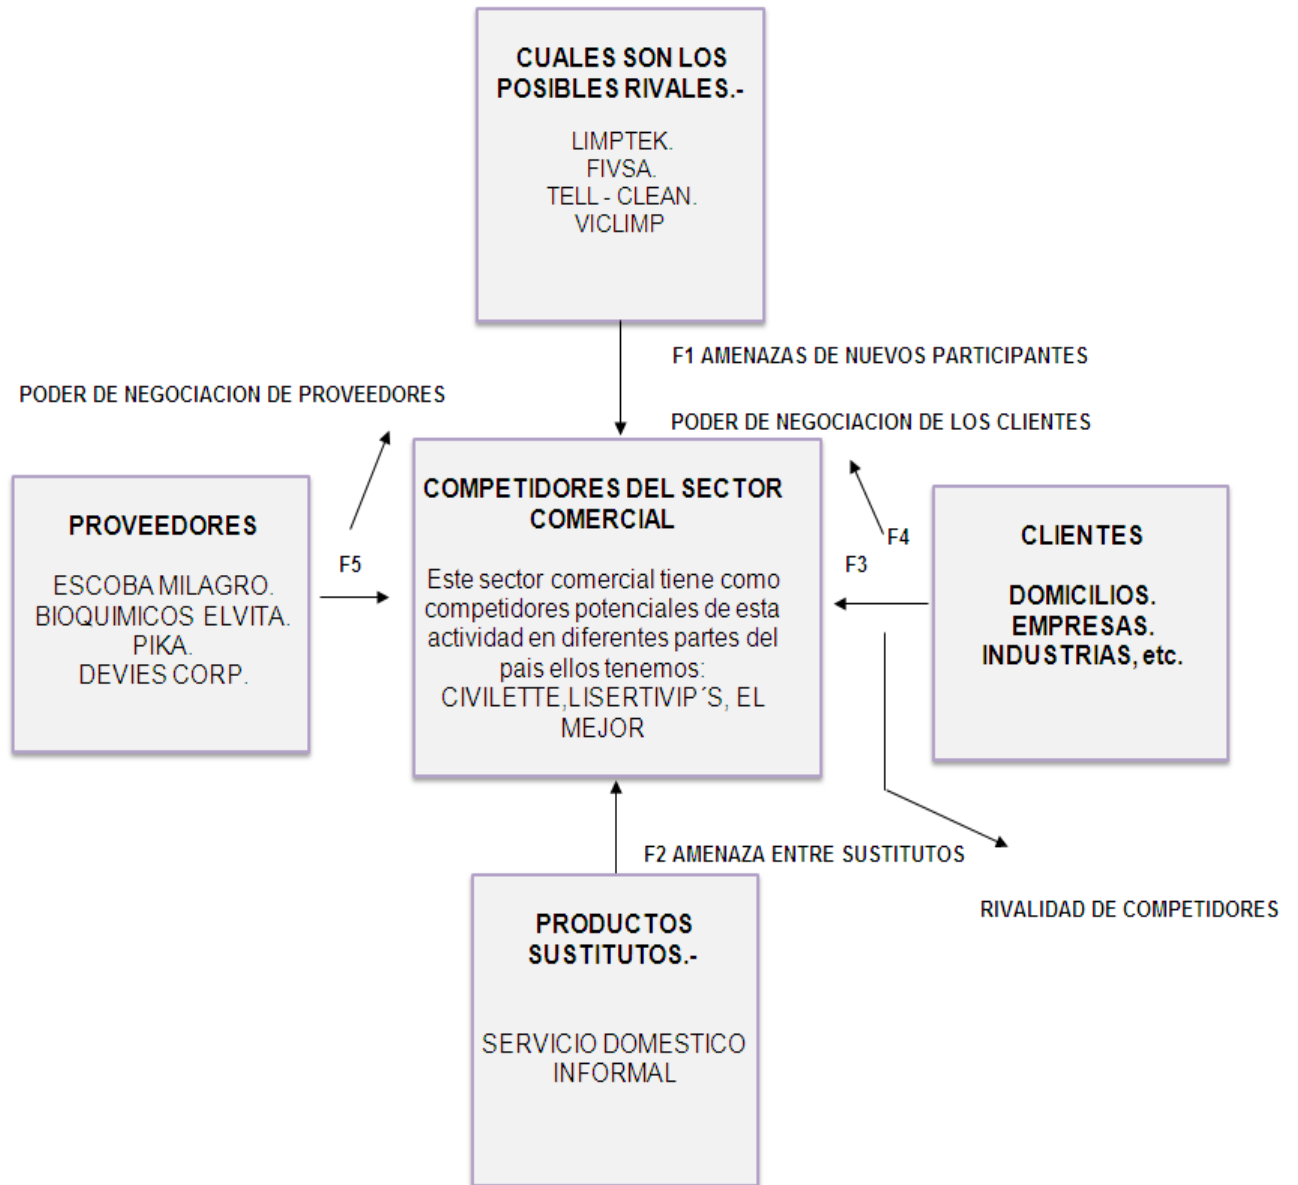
CUALES SON LOS POSIBLES RIVALES.-

LIMPTEK.
FIVSA.
TELL - CLEAN.
VICLIMP

F1 AMENAZAS DE NUEVOS PARTICIPANTES

PODER DE NEGOCIACION DE PROVEEDORES

PODER DE NEGOCIACION DE LOS CLIENTES

PROVEEDORES

ESCOBA MILAGRO.
BIOQUIMICOS ELVITA.
PIKA.
DEVIES CORP.

F5

COMPETIDORES DEL SECTOR COMERCIAL

Este sector comercial tiene como competidores potenciales de esta actividad en diferentes partes del pais ellos tenemos: CIVILETTE,LISERTIVIP´S, EL MEJOR

F4

F3

CLIENTES

DOMICILIOS.
EMPRESAS.
INDUSTRIAS, etc.

F2 AMENAZA ENTRE SUSTITUTOS

RIVALIDAD DE COMPETIDORES

PRODUCTOS SUSTITUTOS.-

SERVICIO DOMESTICO INFORMAL